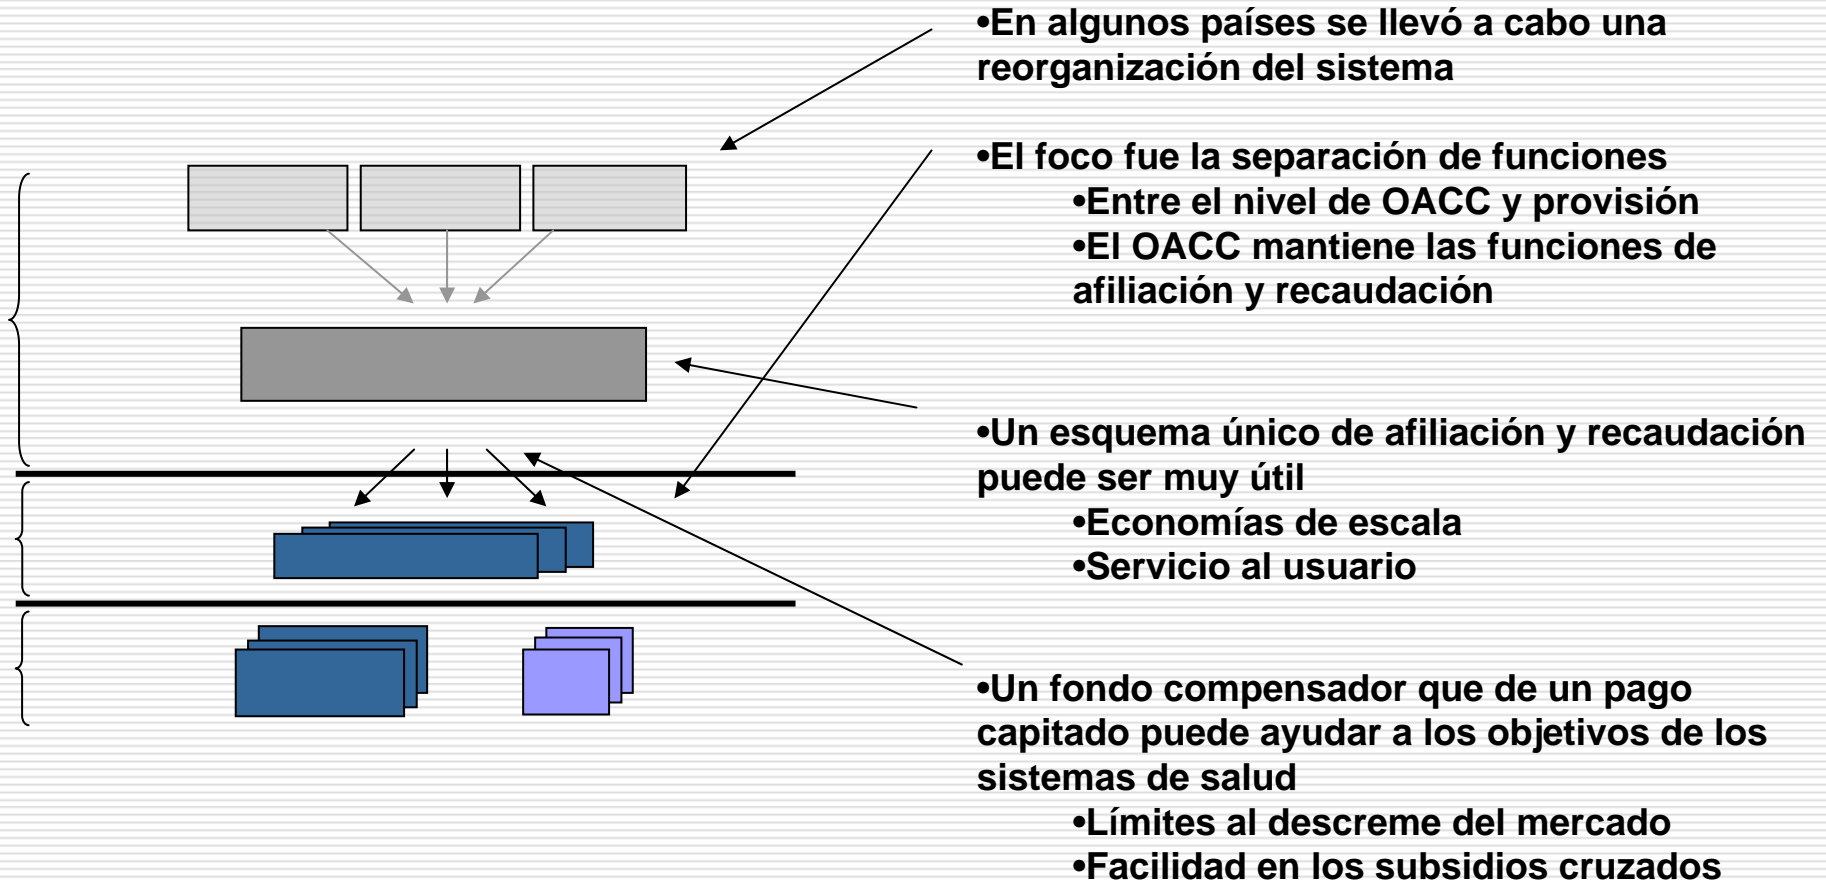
•En algunos países se llevó a cabo una reorganización del sistema

•El foco fue la separación de funciones
•Entre el nivel de OACC y provisión
•El OACC mantiene las funciones de afiliación y recaudación

•Un esquema único de afiliación y recaudación puede ser muy útil
•Economías de escala
•Servicio al usuario

•Un fondo compensador que de un pago capitado puede ayudar a los objetivos de los sistemas de salud
•Límites al descreme del mercado
•Facilidad en los subsidios cruzados